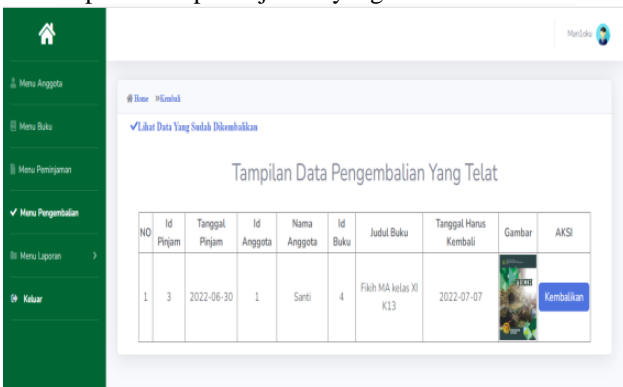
Menu Anggota

Menu Buku

Menu Peminjaman

✔ Menu Pengembalian

Menu Laporan >

Keluar

ManSoku

Home »Kembali

✔Lihat Data Yang Sudah Dikembalikan

Tampilan Data Pengembalian Yang Telat

| NO | Id Pinjam | Tanggal Pinjam | Id Anggota | Nama Anggota | Id Buku | Judul Buku | Tanggal Harus Kembali | Gambar | AKSI |
|---|---|---|---|---|---|---|---|---|---|
| 1 | 3 | 2022-06-30 | 1 | Santi | 4 | Fikih MA kelas XI K13 | 2022-07-07 | FIKIH | Kembalikan |